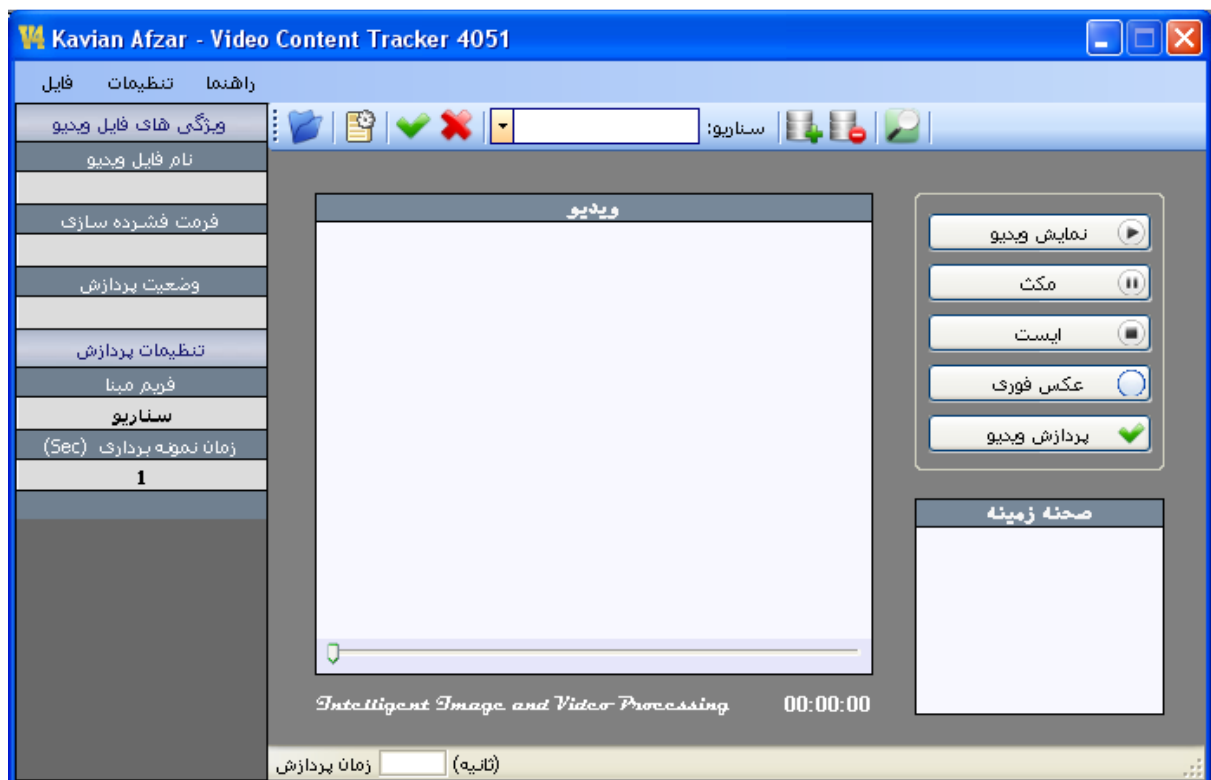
Kavian Afzar - Video Content Tracker 4051

راهنما تنظیمات فایل

سناریو:

ویژگی های فایل ویدیو
نام فایل ویدیو
فرمت فشرده سازی
وضعیت پردازش
تنظیمات پردازش
فریم مبنا
سناریو
زمان نمونه برداری (Sec)
1

ویدیو

نمایش ویدیو
مکث
ایست
عکس فوری
پردازش ویدیو

صحنه زمینه

Intelligent Image and Video Processing
00:00:00

زمان پردازش (ثانیه)